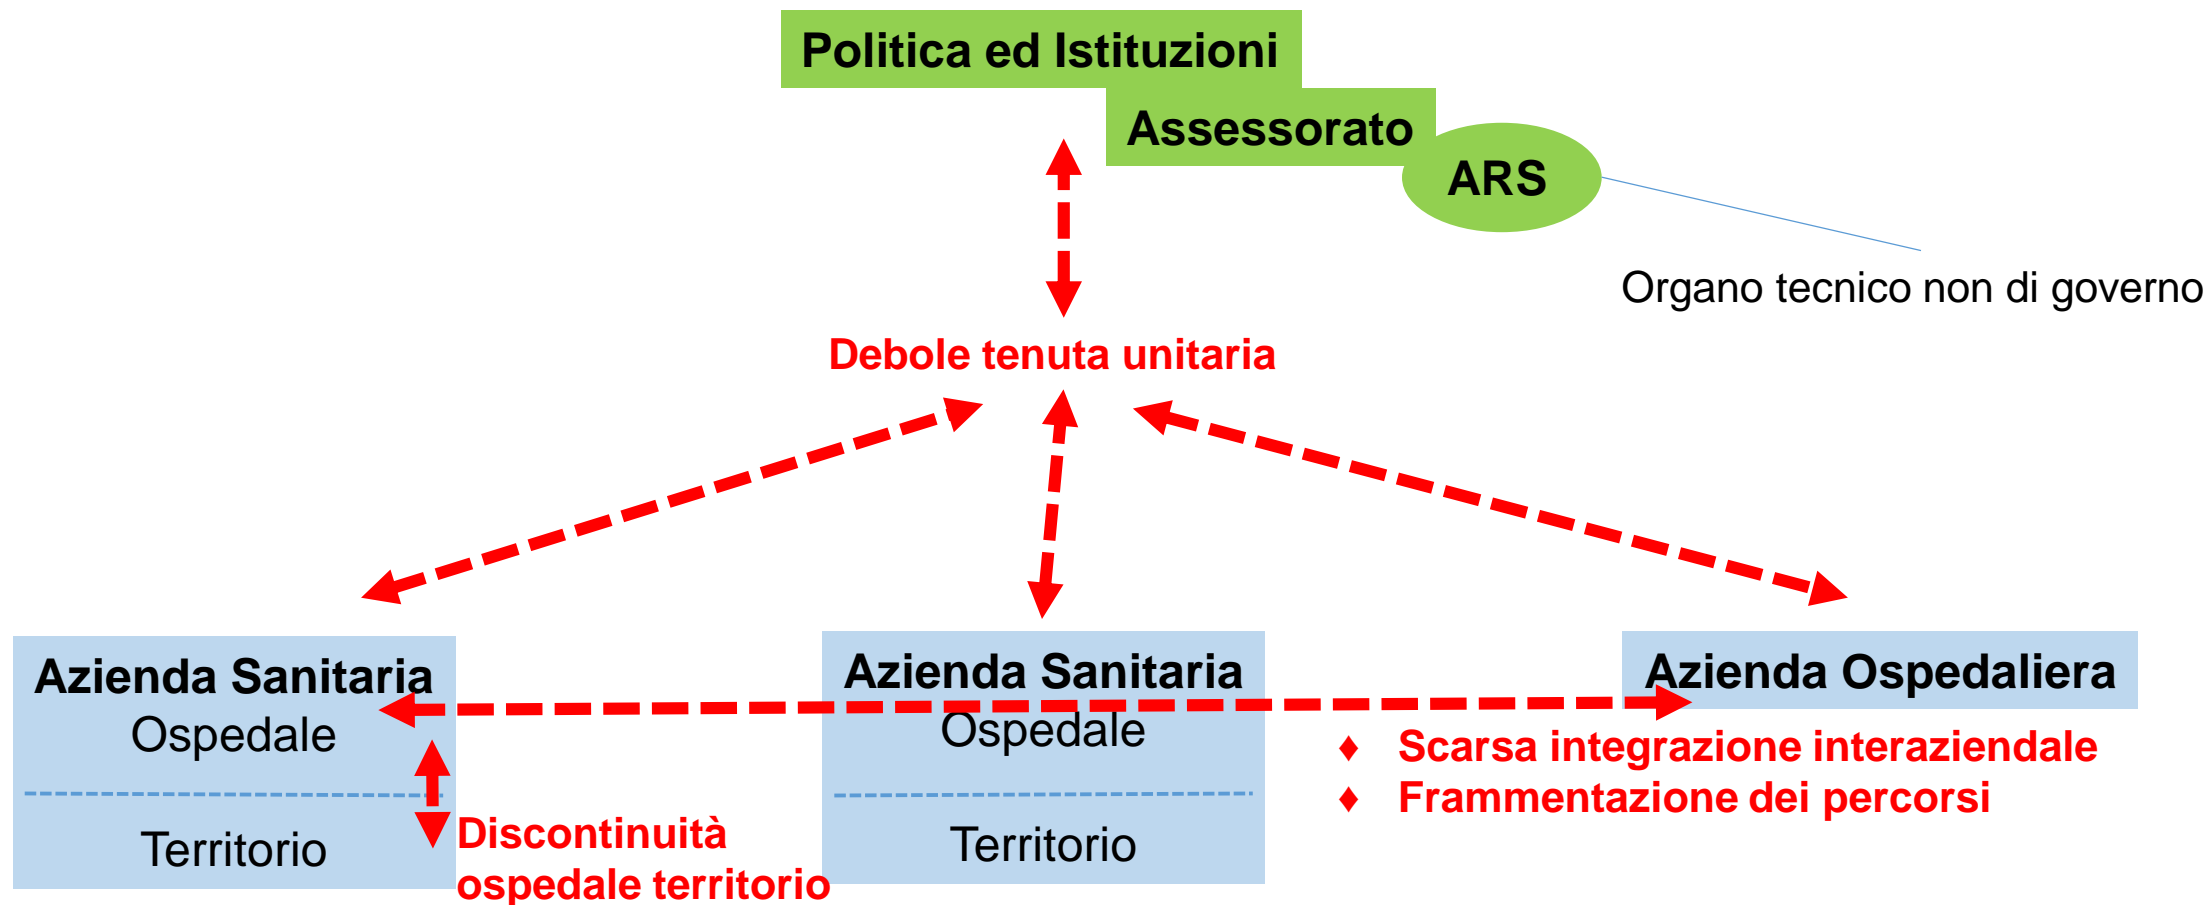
Politica ed Istituzioni

Assessorato

ARS

Organo tecnico non di governo

Debole tenuta unitaria

Azienda Sanitaria
Ospedale
Territorio

Discontinuità ospedale territorio

Azienda Sanitaria
Ospedale
Territorio

Azienda Ospedaliera

♦ Scarsa integrazione interaziendale
♦ Frammentazione dei percorsi